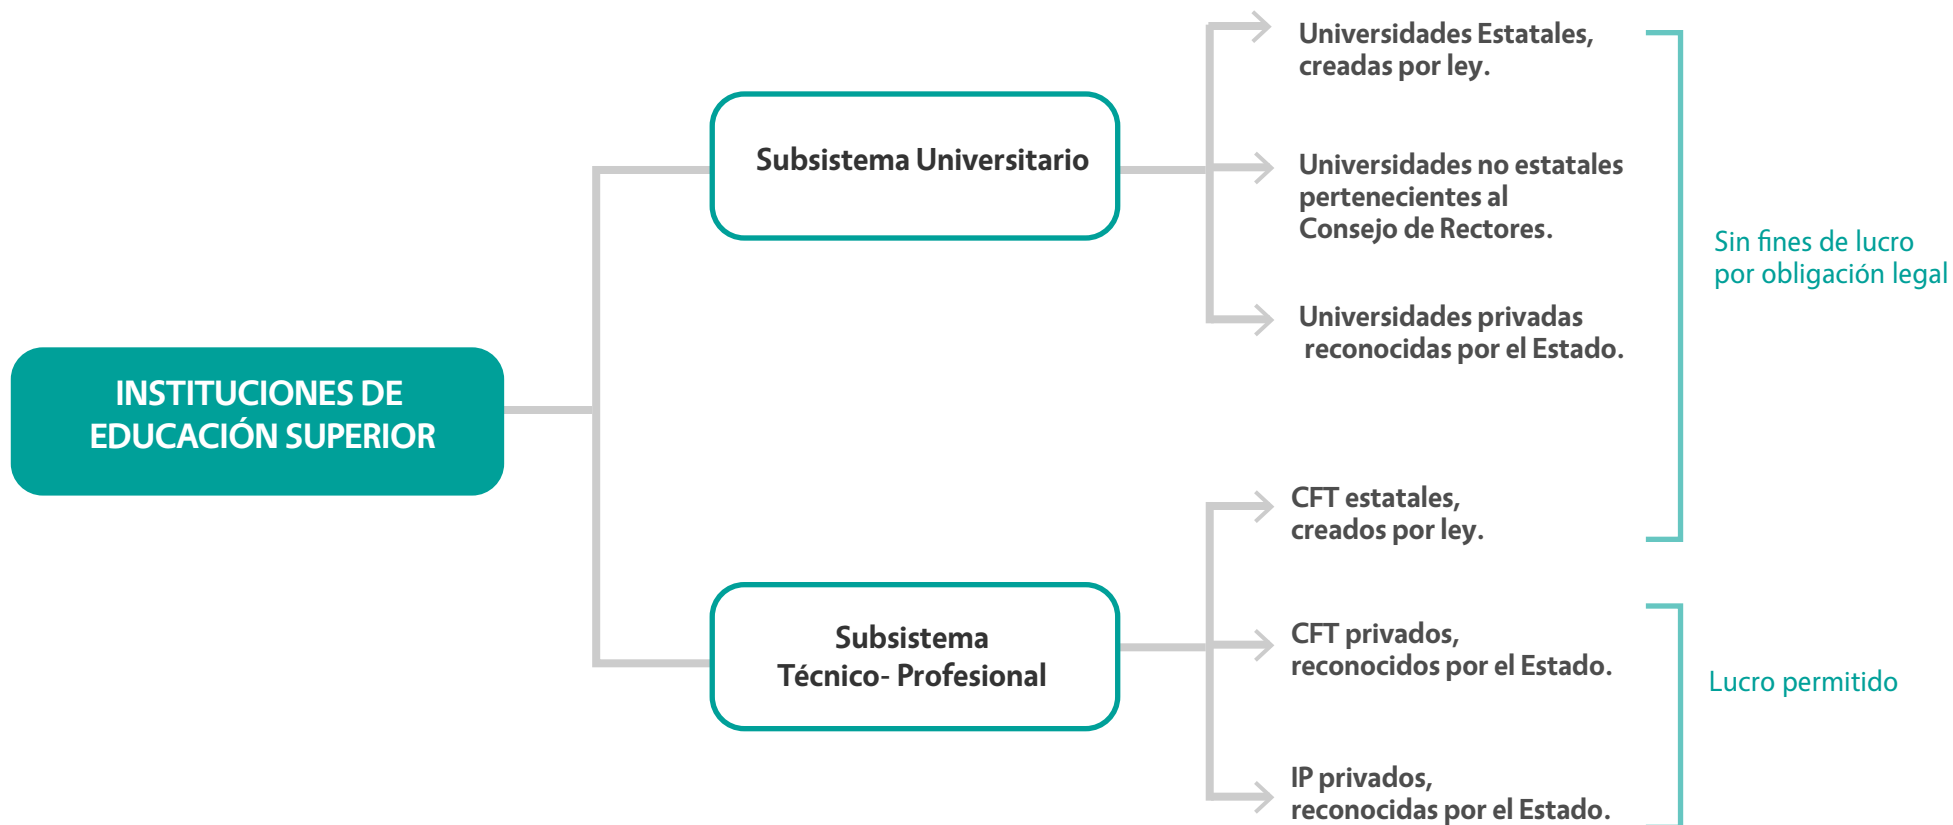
INSTITUCIONES DE EDUCACIÓN SUPERIOR

Subsistema Universitario

Universidades Estatales, creadas por ley.

Universidades no estatales pertenecientes al Consejo de Rectores.

Universidades privadas reconocidas por el Estado.

Subsistema Técnico- Profesional

CFT estatales, creados por ley.

CFT privados, reconocidos por el Estado.

IP privados, reconocidas por el Estado.

Sin fines de lucro por obligación legal

Lucro permitido